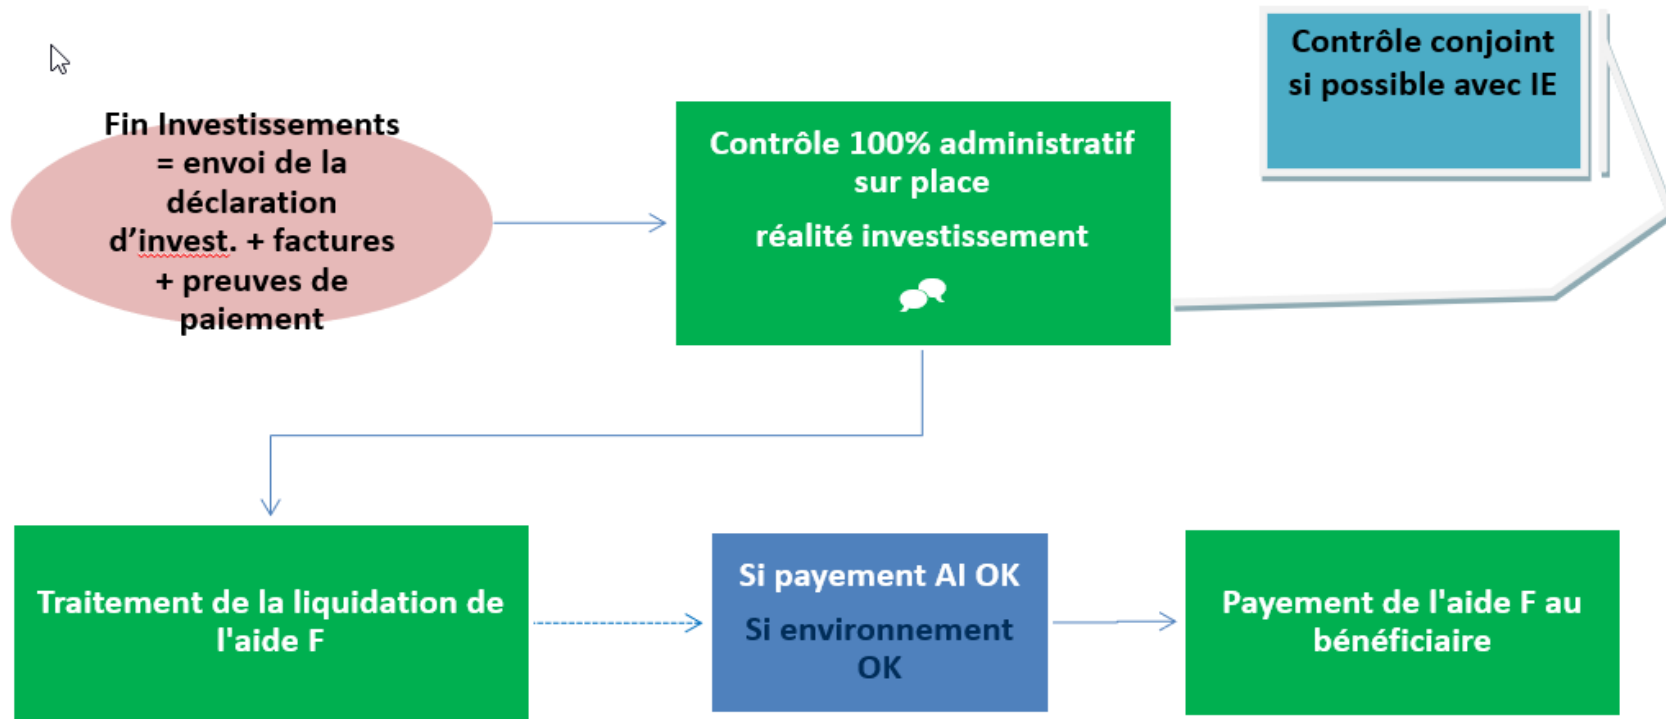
Fin Investissements = envoi de la déclaration d'invest. + factures + preuves de paiement

Contrôle 100% administratif sur place

réalité investissement

Contrôle conjoint si possible avec IE

Traitement de la liquidation de l'aide F

Si payement AI OK

Si environnement OK

Payement de l'aide F au bénéficiaire